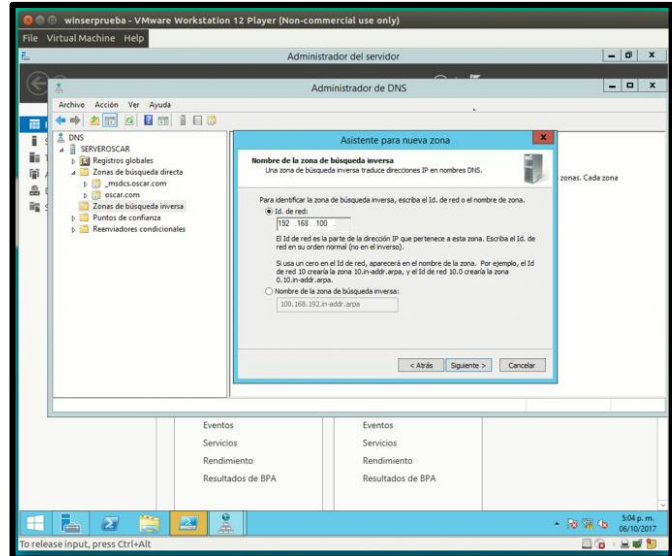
winserprueba - VMware Workstation 12 Player (Non-commercial use only)

File Virtual Machine Help

Administrador del servidor

Administrador de DNS

Archivo Acción Ver Ayuda

DNS
SERVEROSCAR
Registros globales
Zonas de búsqueda directa
_msdcs.oscar.com
oscar.com
Zonas de búsqueda inversa
Puntos de confianza
Reenviadores condicionales

Asistente para nueva zona

Nombre de la zona de búsqueda inversa
Una zona de búsqueda inversa traduce direcciones IP en nombres DNS.

Para identificar la zona de búsqueda inversa, escriba el Id. de red o el nombre de zona.

Id. de red:
192 . 168 . 100 .

El Id de red es la parte de la dirección IP que pertenece a esta zona. Escriba el Id. de red en su orden normal (no en el inverso).

Si usa un cero en el Id de red, aparecerá en el nombre de la zona. Por ejemplo, el Id de red 10 crearía la zona 10.in-addr.arpa, y el Id de red 10.0 crearía la zona 0.10.in-addr.arpa.

Nombre de la zona de búsqueda inversa:
100.168.192.in-addr.arpa

< Atrás Siguiente > Cancelar

zonas. Cada zona

Eventos
Servicios
Rendimiento
Resultados de BPA

Eventos
Servicios
Rendimiento
Resultados de BPA

5:04 p. m.
06/10/2017

To release input, press Ctrl+Alt